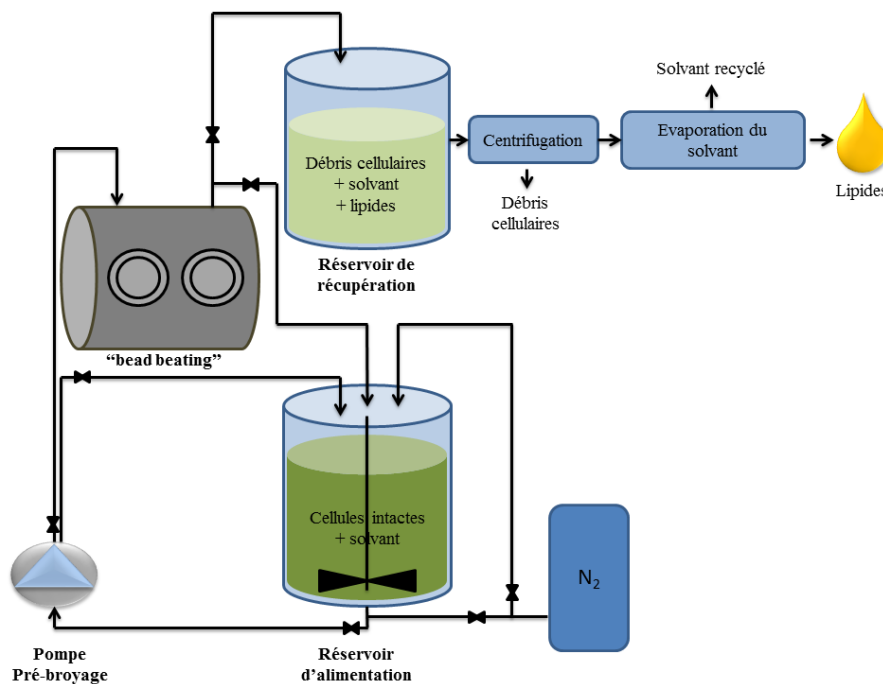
Débris cellulaires
+ solvant
+ lipides

Réservoir de récupération

Centrifugation

Débris cellulaires

Solvant recyclé

Evaporation du solvant

Lipides

"bead beating"

Cellules intactes
+ solvant

$N_2$

Pompe
Pré-broyage

Réservoir d'alimentation